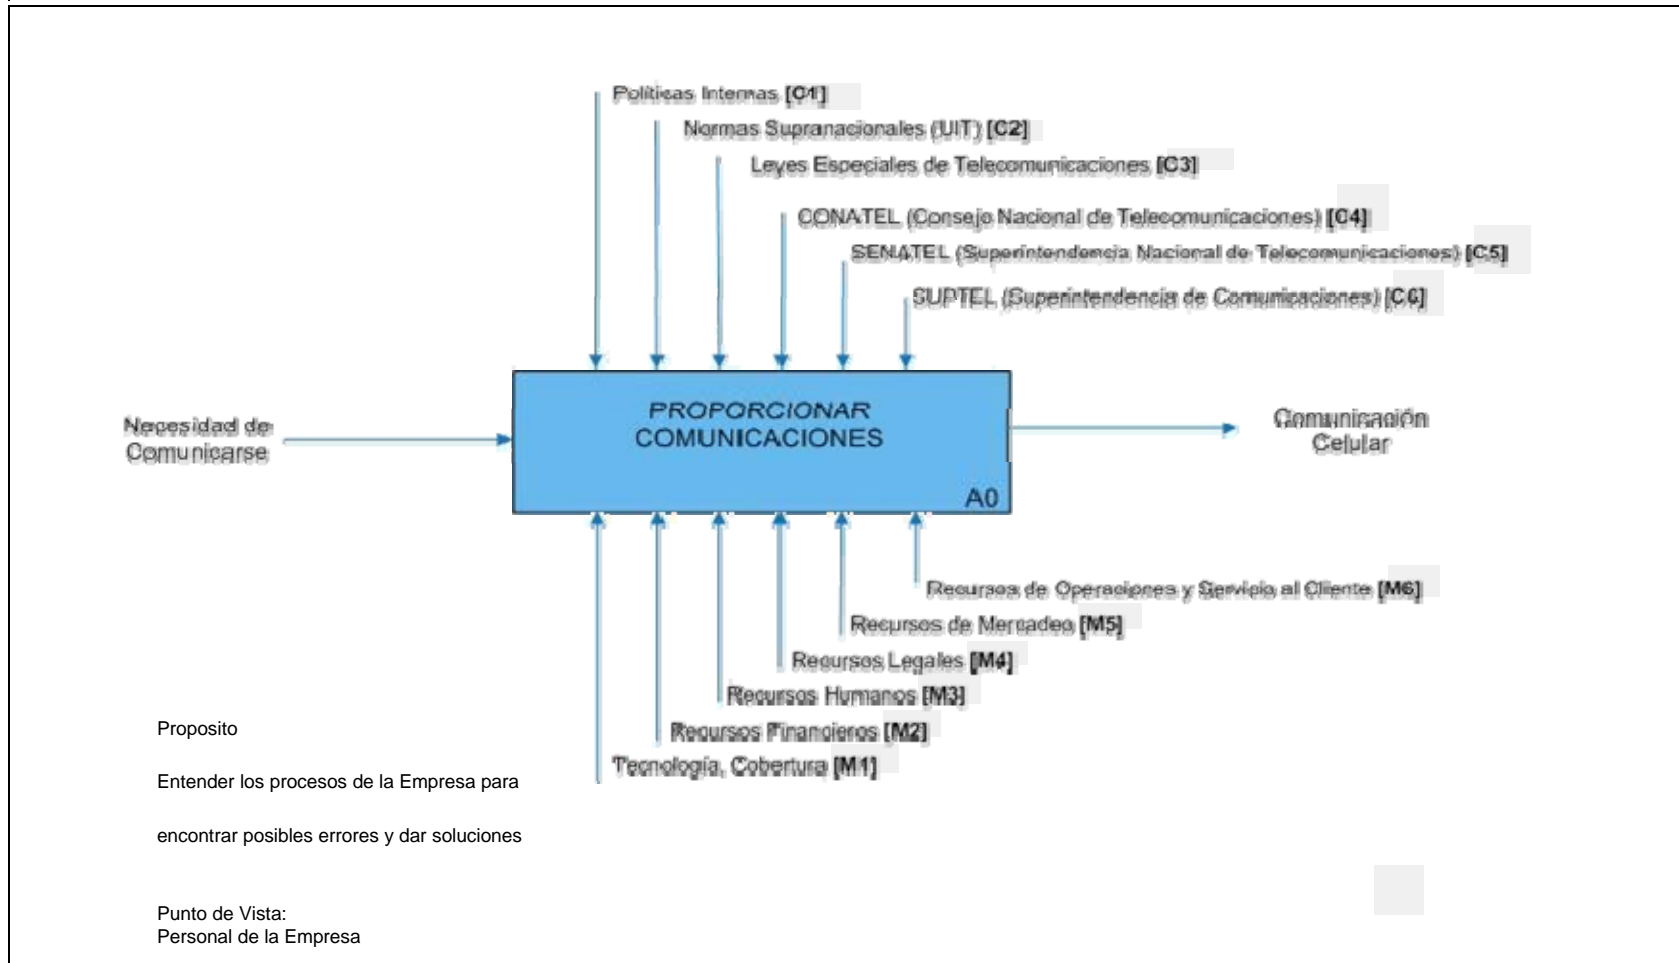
Políticas Internas [C1]
Normas Supranacionales (UIT) [C2]
Leyes Especiales de Telecomunicaciones [C3]
CONATEL (Consejo Nacional de Telecomunicaciones) [C4]
SENATEL (Superintendencia Nacional de Telecomunicaciones) [C5]
SUPTEL (Superintendencia de Comunicaciones) [C6]

Necesidad de Comunicarse

PROPORCIONAR COMUNICACIONES

A0

Comunicación Celular

Recursos de Operaciones y Servicio al Cliente [M6]
Recursos de Mercadeo [M5]
Recursos Legales [M4]
Recursos Humanos [M3]
Recursos Financieros [M2]
Tecnología, Cobertura [M1]

Proposito

Entender los procesos de la Empresa para

encontrar posibles errores y dar soluciones

Punto de Vista:
Personal de la Empresa